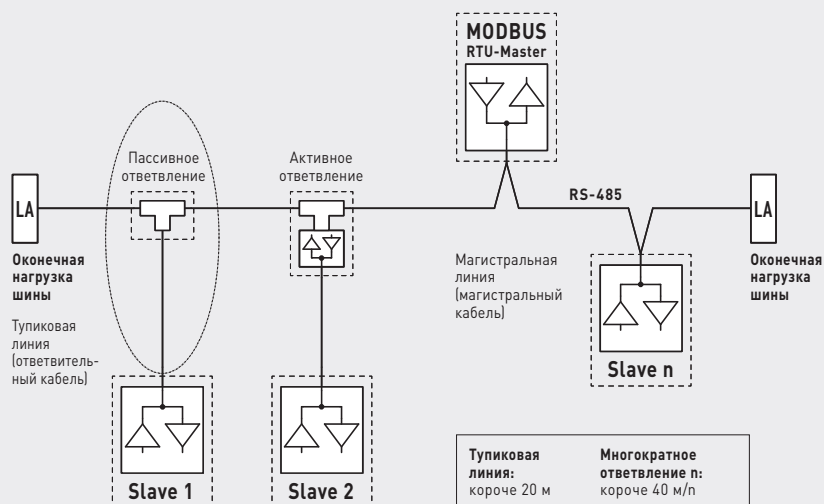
MODBUS
RTU-Master

LA

Пассивное ответвление

Активное ответвление

RS-485

LA

Оконечная нагрузка шины

Тупиковая линия (ответвительный кабель)

Магистральная линия (магистральный кабель)

Оконечная нагрузка шины

Slave n

Slave 1

Slave 2

| Тупиковая линия: | Многократное ответвление n: |
|---|---|
| короче 20 м | короче 40 м/n |